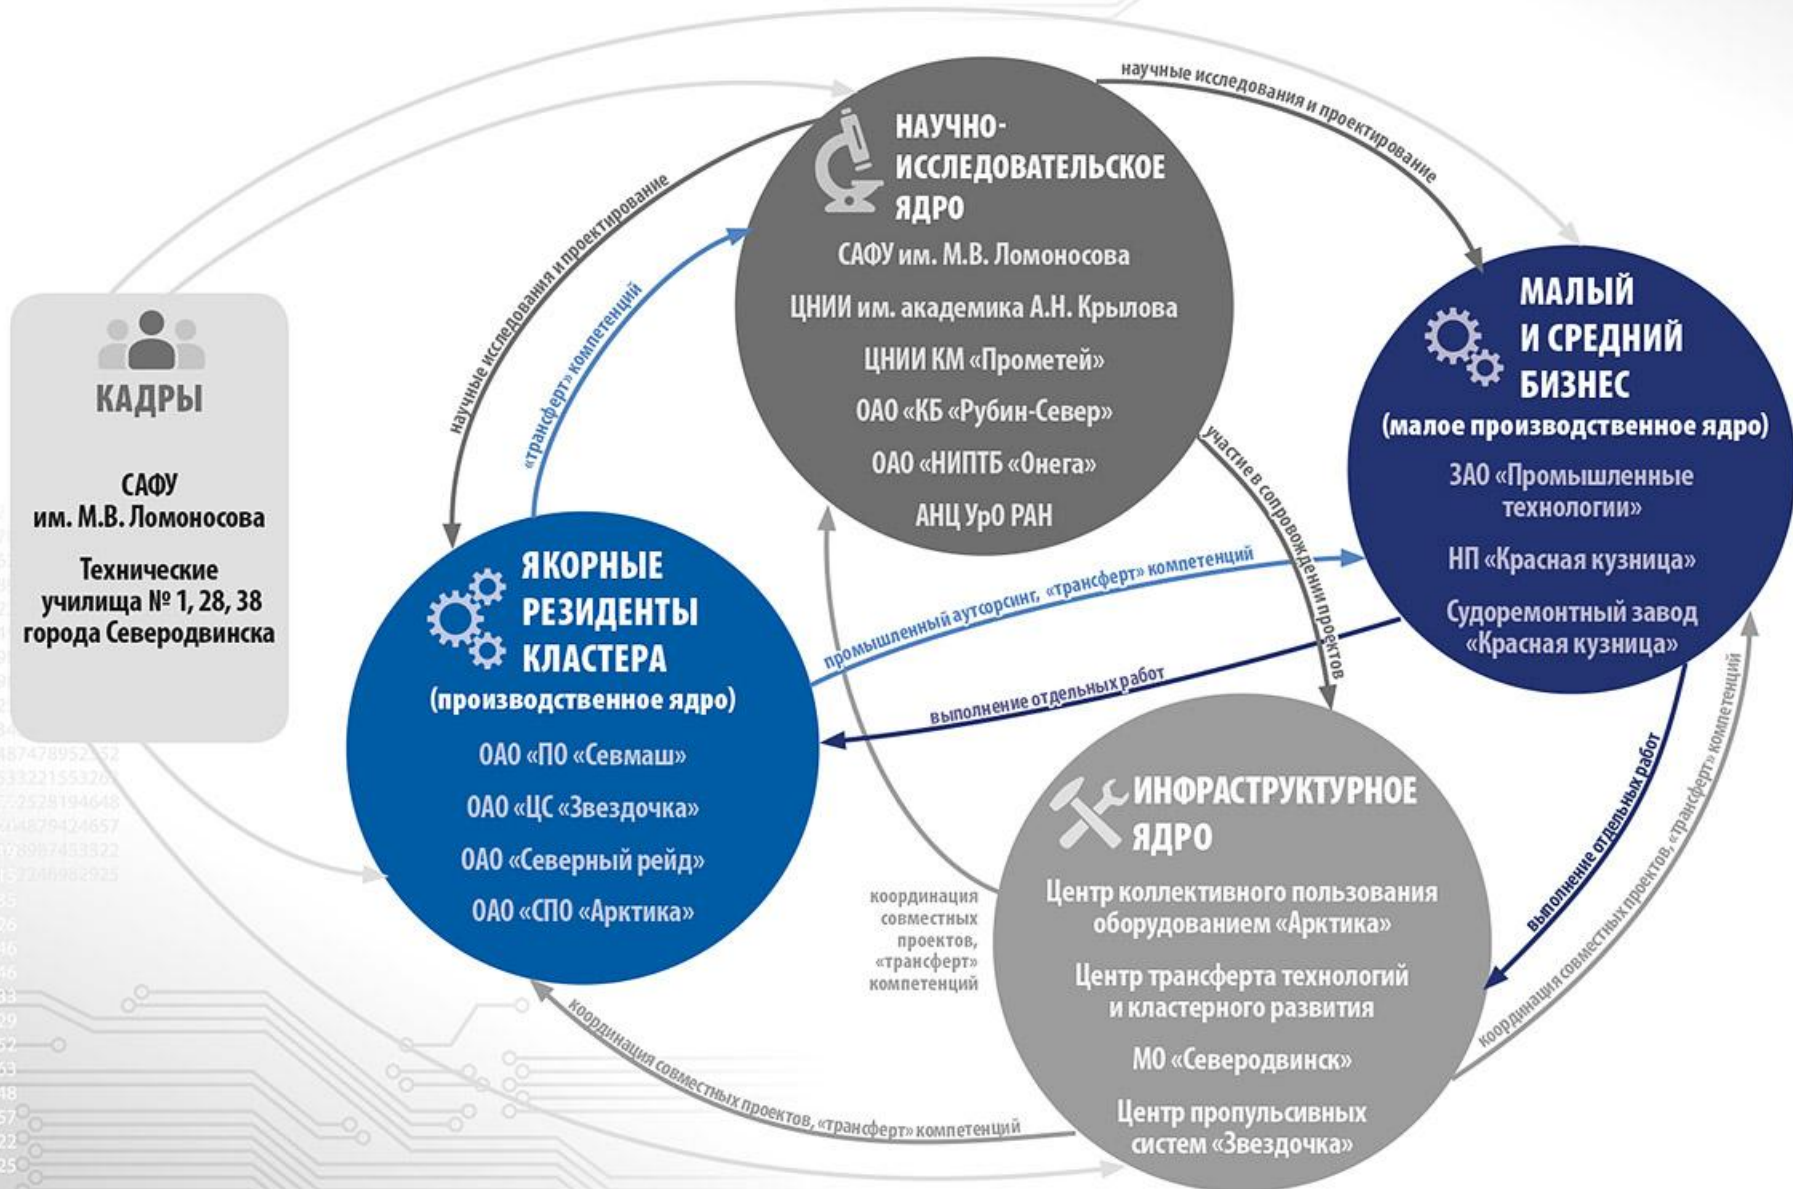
КАДРЫ

САФУ им. М.В. Ломоносова

Технические училища № 1, 28, 38 города Северодвинска

НАУЧНО-ИССЛЕДОВАТЕЛЬСКОЕ ЯДРО

САФУ им. М.В. Ломоносова

ЦНИИ им. академика А.Н. Крылова

ЦНИИ КМ «Прометей»

ОАО «КБ «Рубин-Север»

ОАО «НИПТБ «Онега»

АНЦ УрО РАН

научные исследования и проектирование

МАЛЫЙ И СРЕДНИЙ БИЗНЕС

(малое производственное ядро)

ЗАО «Промышленные технологии»

НП «Красная кузница»

Судоремонтный завод «Красная кузница»

научные исследования и проектирование

«трансферт» компетенций

участие в сопровождении проектов

ЯКОРНЫЕ РЕЗИДЕНТЫ КЛАСТЕРА

(производственное ядро)

ОАО «ПО «Севмаш»

ОАО «ЦС «Звездочка»

ОАО «Северный рейд»

ОАО «СПО «Арктика»

промышленный аутсорсинг, «трансферт» компетенций

выполнение отдельных работ

ИНФРАСТРУКТУРНОЕ ЯДРО

Центр коллективного пользования оборудованием «Арктика»

Центр трансферта технологий и кластерного развития

МО «Северодвинск»

Центр пропульсивных систем «Звездочка»

координация совместных проектов, «трансферт» компетенций

выполнение отдельных работ

координация совместных проектов, «трансферт» компетенций

координация совместных проектов, «трансферт» компетенций